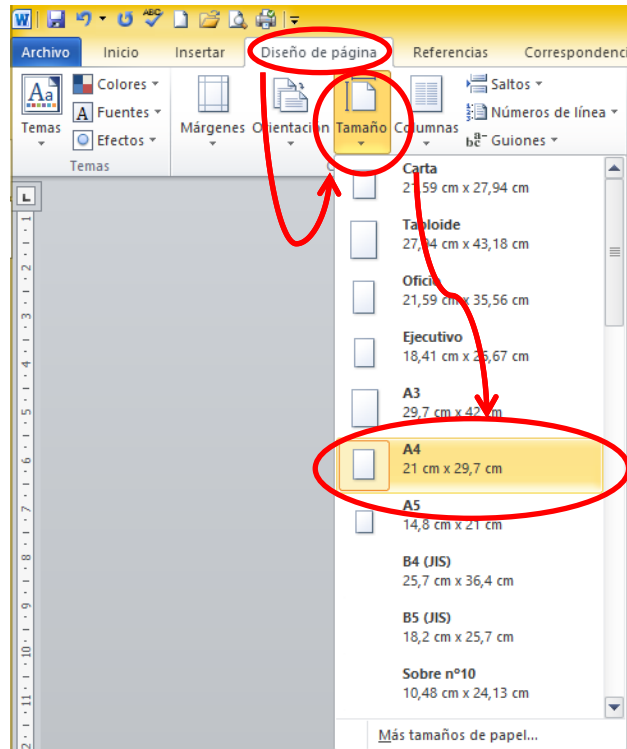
Archivo Inicio Insertar Diseño de página Referencias Correspondenci

Temas Colores Fuentes Efectos Temas

Márgenes Orientación Tamaño Columnas

Saltos Números de línea Guiones

Carta
21,59 cm x 27,94 cm

Tabloide
27,94 cm x 43,18 cm

Oficio
21,59 cm x 35,56 cm

Ejecutivo
18,41 cm x 26,67 cm

A3
29,7 cm x 42 cm

A4
21 cm x 29,7 cm

A5
14,8 cm x 21 cm

B4 (JIS)
25,7 cm x 36,4 cm

B5 (JIS)
18,2 cm x 25,7 cm

Sobre n°10
10,48 cm x 24,13 cm

Más tamaños de papel...